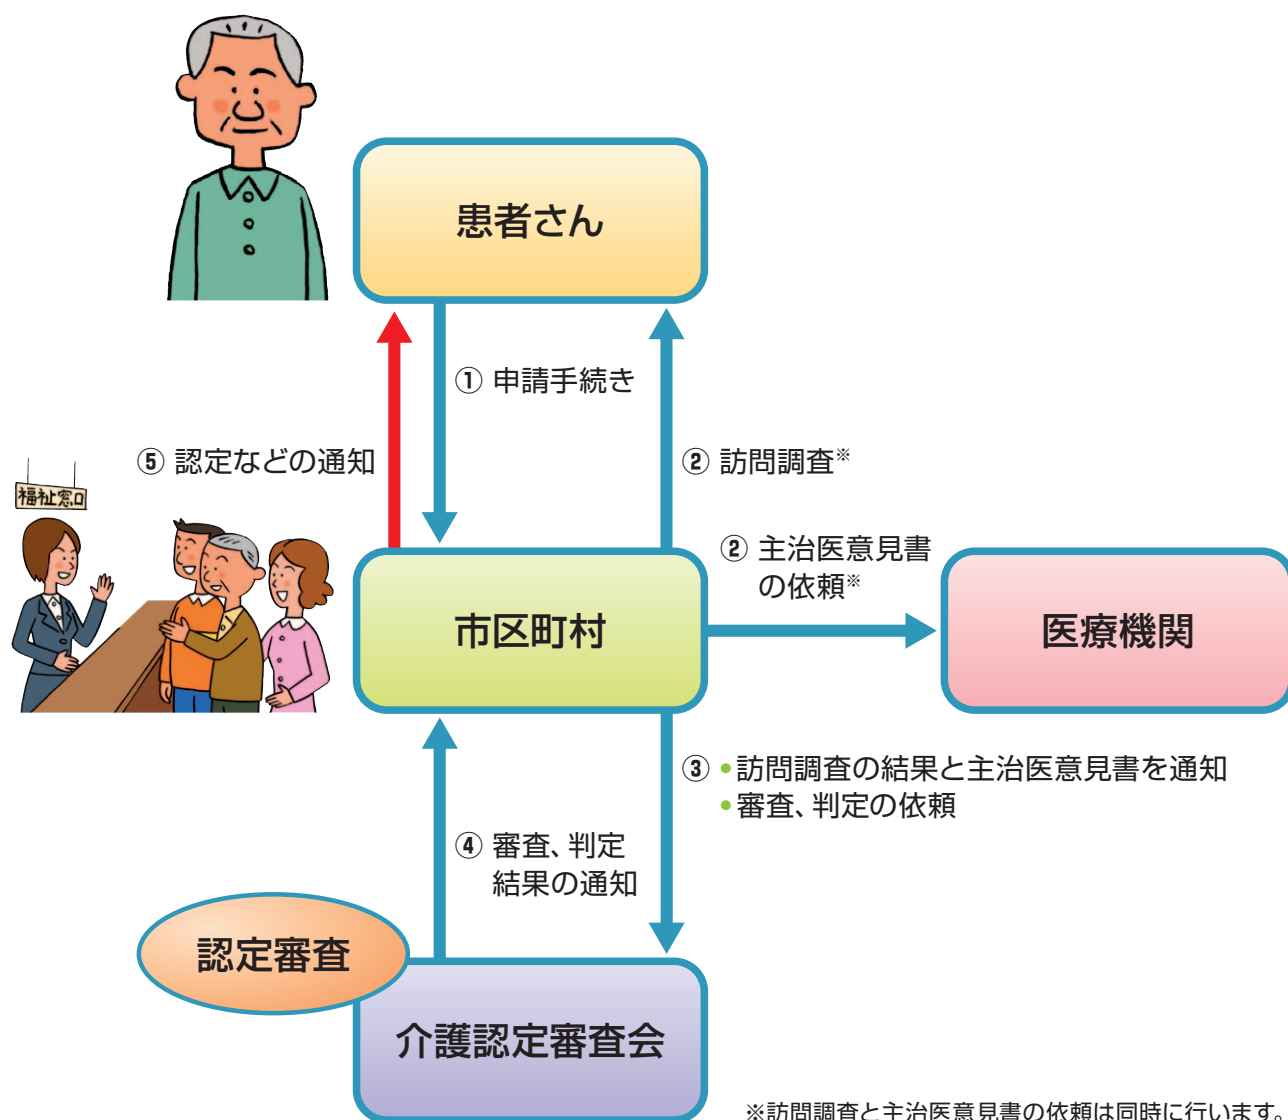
患者さん

① 申請手続き

⑤ 認定などの通知

② 訪問調査※

福祉窓口

② 主治医意見書の依頼※

市区町村

医療機関

③ • 訪問調査の結果と主治医意見書を通知
• 審査、判定の依頼

④ 審査、判定結果の通知

認定審査

介護認定審査会

※訪問調査と主治医意見書の依頼は同時に行います。